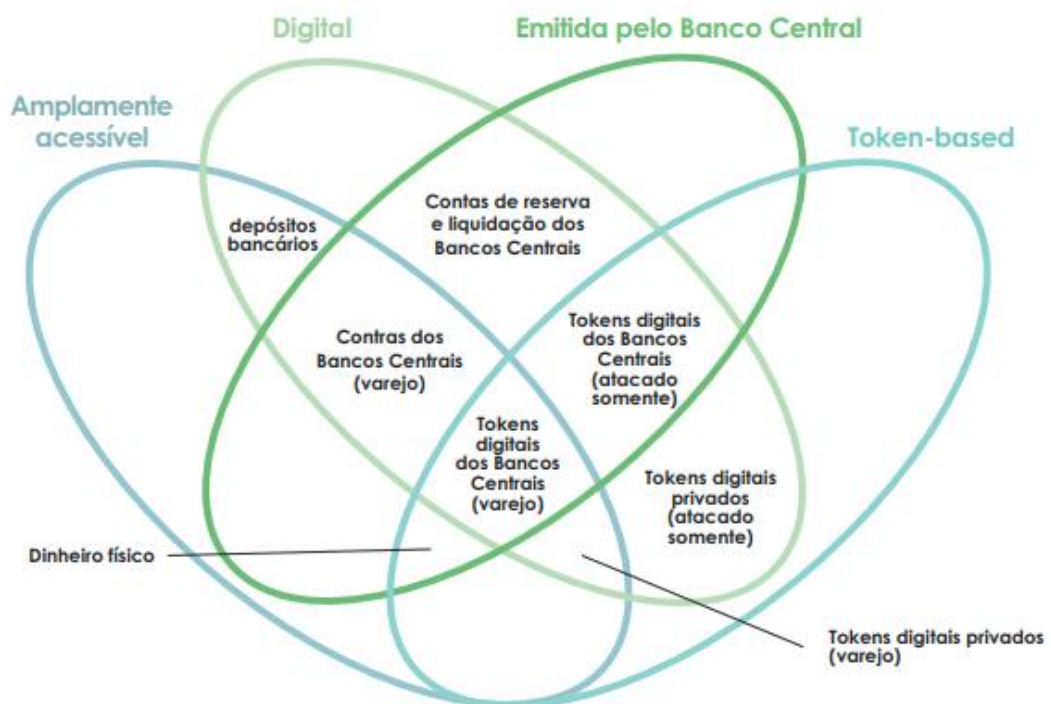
Digital

Emitida pelo Banco Central

Amplamente acessível

Token-based

depósitos bancários

Contas de reserva e liquidação dos Bancos Centrais

Contras dos Bancos Centrais (varejo)

Tokens digitais dos Bancos Centrais (atacado somente)

Tokens digitais dos Bancos Centrais (varejo)

Tokens digitais privados (atacado somente)

Dinheiro físico

Tokens digitais privados (varejo)